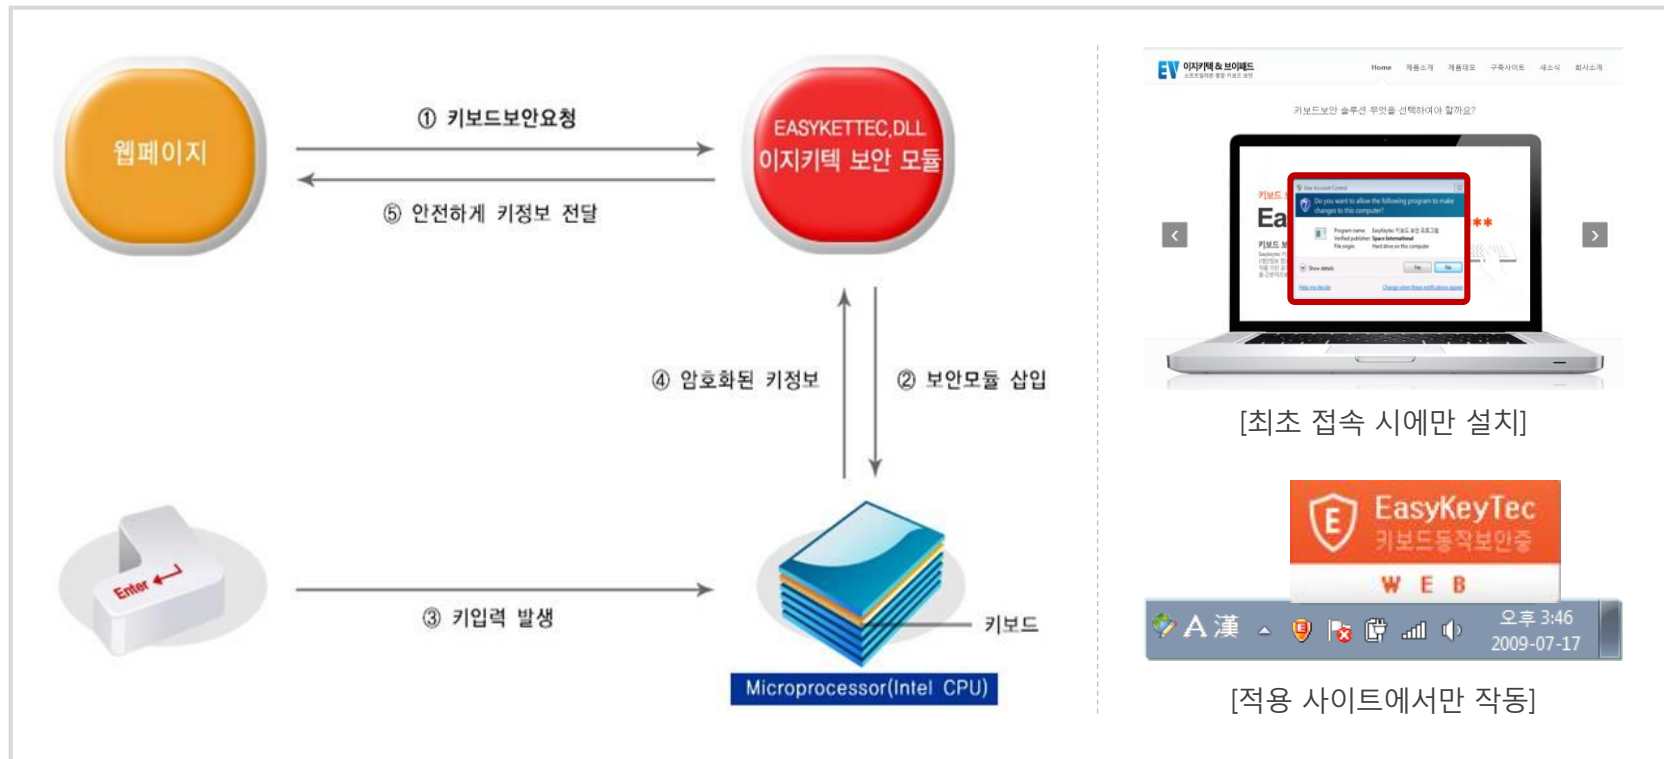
웹페이지

① 키보드보안요청

⑤ 안전하게 키정보 전달

EASYKETTEC.DLL
이지키텍 보안 모듈

④ 암호화된 키정보

② 보안모듈 삽입

Enter

③ 키입력 발생

키보드

Microprocessor(Intel CPU)

EV 이지키텍 & 브이패드

Home

키보드보안 솔루션 무엇을 선택하여야 할까요?

Ea

[최초 접속 시에만 설치]

EasyKeyTec
키보드동작보안중
W E B

A 漢

오후 3:46
2009-07-17

[적용 사이트에서만 작동]